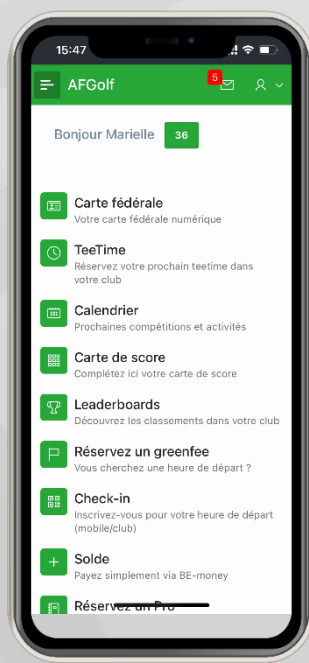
15:47

AFGolf

5

Bonjour Marielle 36

Carte fédérale
Votre carte fédérale numérique

TeeTime
Réservez votre prochain teetime dans votre club

Calendrier
Prochaines compétitions et activités

Carte de score
Complétez ici votre carte de score

Leaderboards
Découvrez les classements dans votre club

Réservez un greenfee
Vous cherchez une heure de départ ?

Check-in
Inscrivez-vous pour votre heure de départ (mobile/club)

Solde
Payez simplement via BE-money

Réservez un Pro